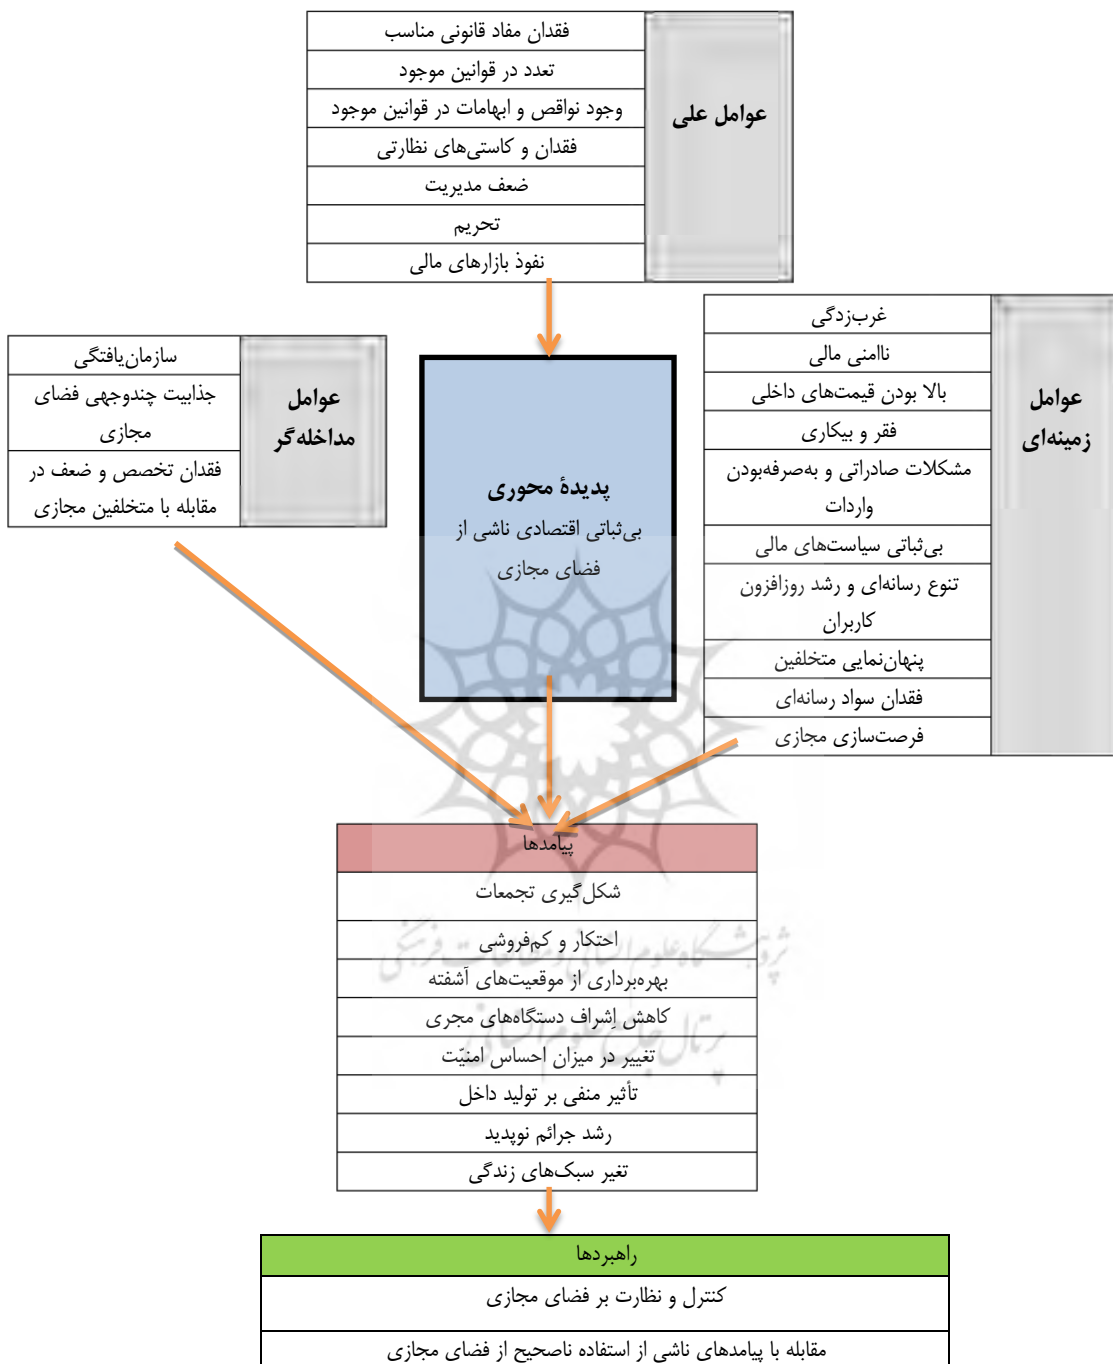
عوامل علی

فقدان مفاد قانونی مناسب
تعدد در قوانین موجود
وجود نواقص و ابهامات در قوانین موجود
فقدان و کاستی‌های نظارتی
ضعف مدیریت
تحریم
نفوذ بازارهای مالی

عوامل مداخله‌گر

سازمان‌یافتگی
جذابیت چندوجهی فضای مجازی
فقدان تخصص و ضعف در مقابله با متخلفین مجازی

پدیدهٔ محوری
بی‌ثباتی اقتصادی ناشی از فضای مجازی

عوامل زمینه‌ای

غرب‌زدگی
ناامنی مالی
بالا بودن قیمت‌های داخلی
فقر و بیکاری
مشکلات صادراتی و به‌صرفه‌بودن واردات
بی‌ثباتی سیاست‌های مالی
تنوع رسانه‌ای و رشد روزافزون کاربران
پنهان‌نمایی متخلفین
فقدان سواد رسانه‌ای
فرصت‌سازی مجازی

پیامدها
شکل‌گیری تجمعات
احتکار و کم‌فروشی
بهره‌برداری از موقعیت‌های آشفته
کاهش اِشراف دستگاه‌های مجری
تغییر در میزان احساس امنیّت
تأثیر منفی بر تولید داخل
رشد جرائم نوپدید
تغیر سبک‌های زندگی

راهبردها
کنترل و نظارت بر فضای مجازی
مقابله با پیامدهای ناشی از استفاده ناصحیح از فضای مجازی